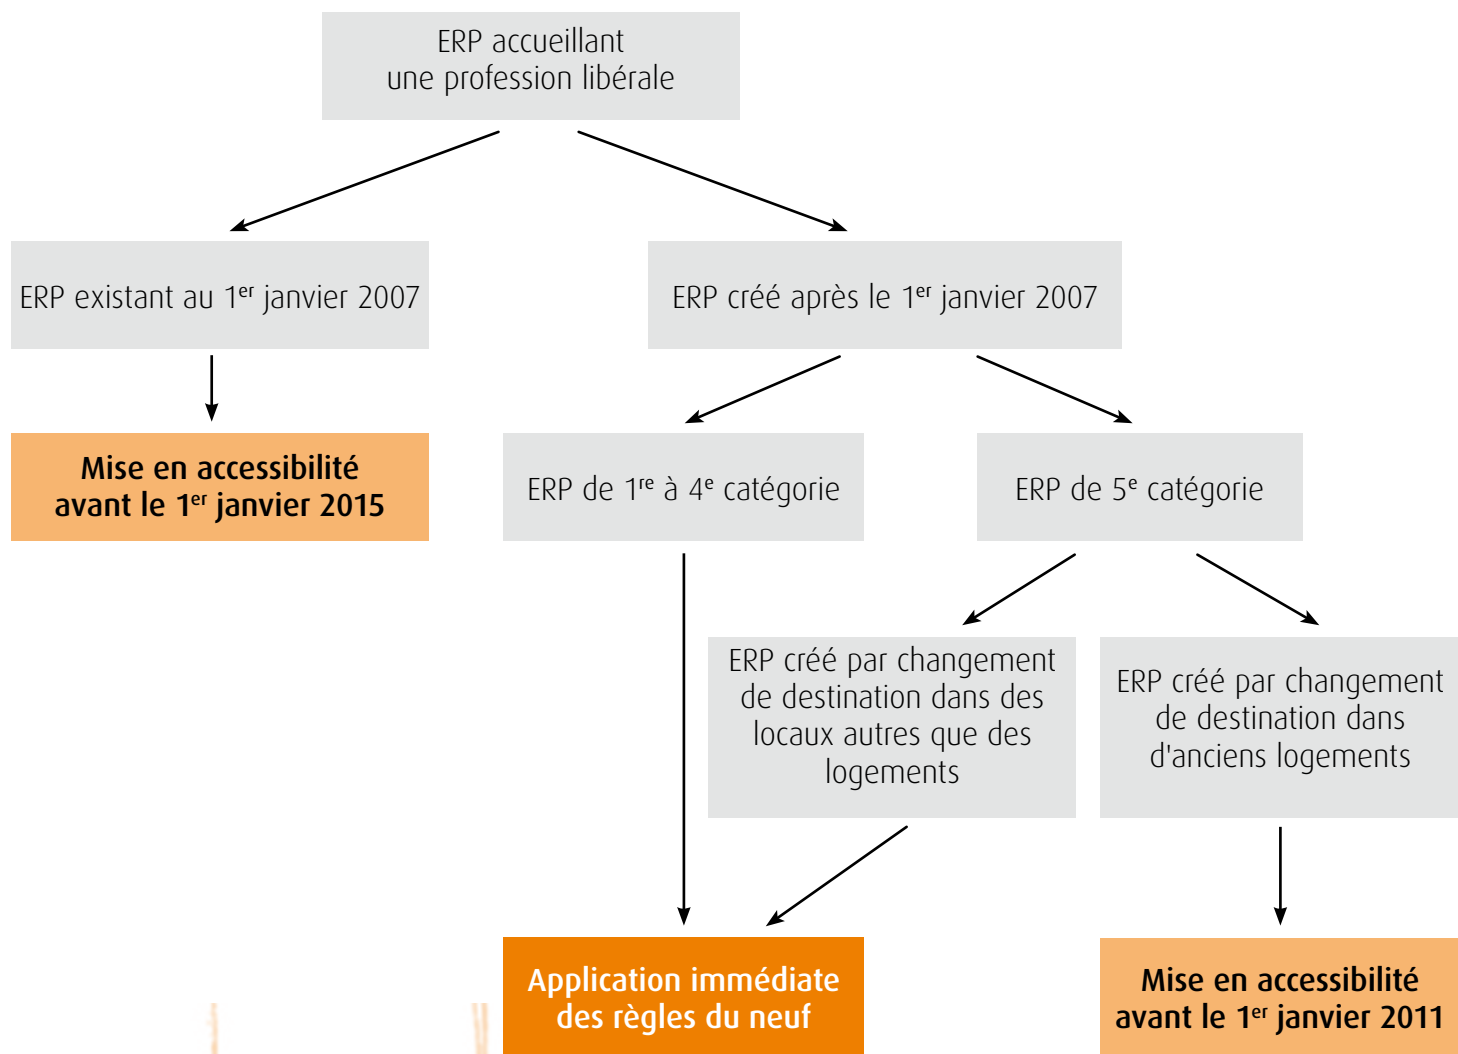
ERP accueillant
une profession libérale

ERP existant au $1^{er}$ janvier 2007

ERP créé après le $1^{er}$ janvier 2007

Mise en accessibilité
avant le $1^{er}$ janvier 2015

ERP de $1^{re}$ à $4^{e}$ catégorie

ERP de $5^{e}$ catégorie

ERP créé par changement de destination dans des locaux autres que des logements

ERP créé par changement de destination dans d'anciens logements

Application immédiate
des règles du neuf

Mise en accessibilité
avant le $1^{er}$ janvier 2011